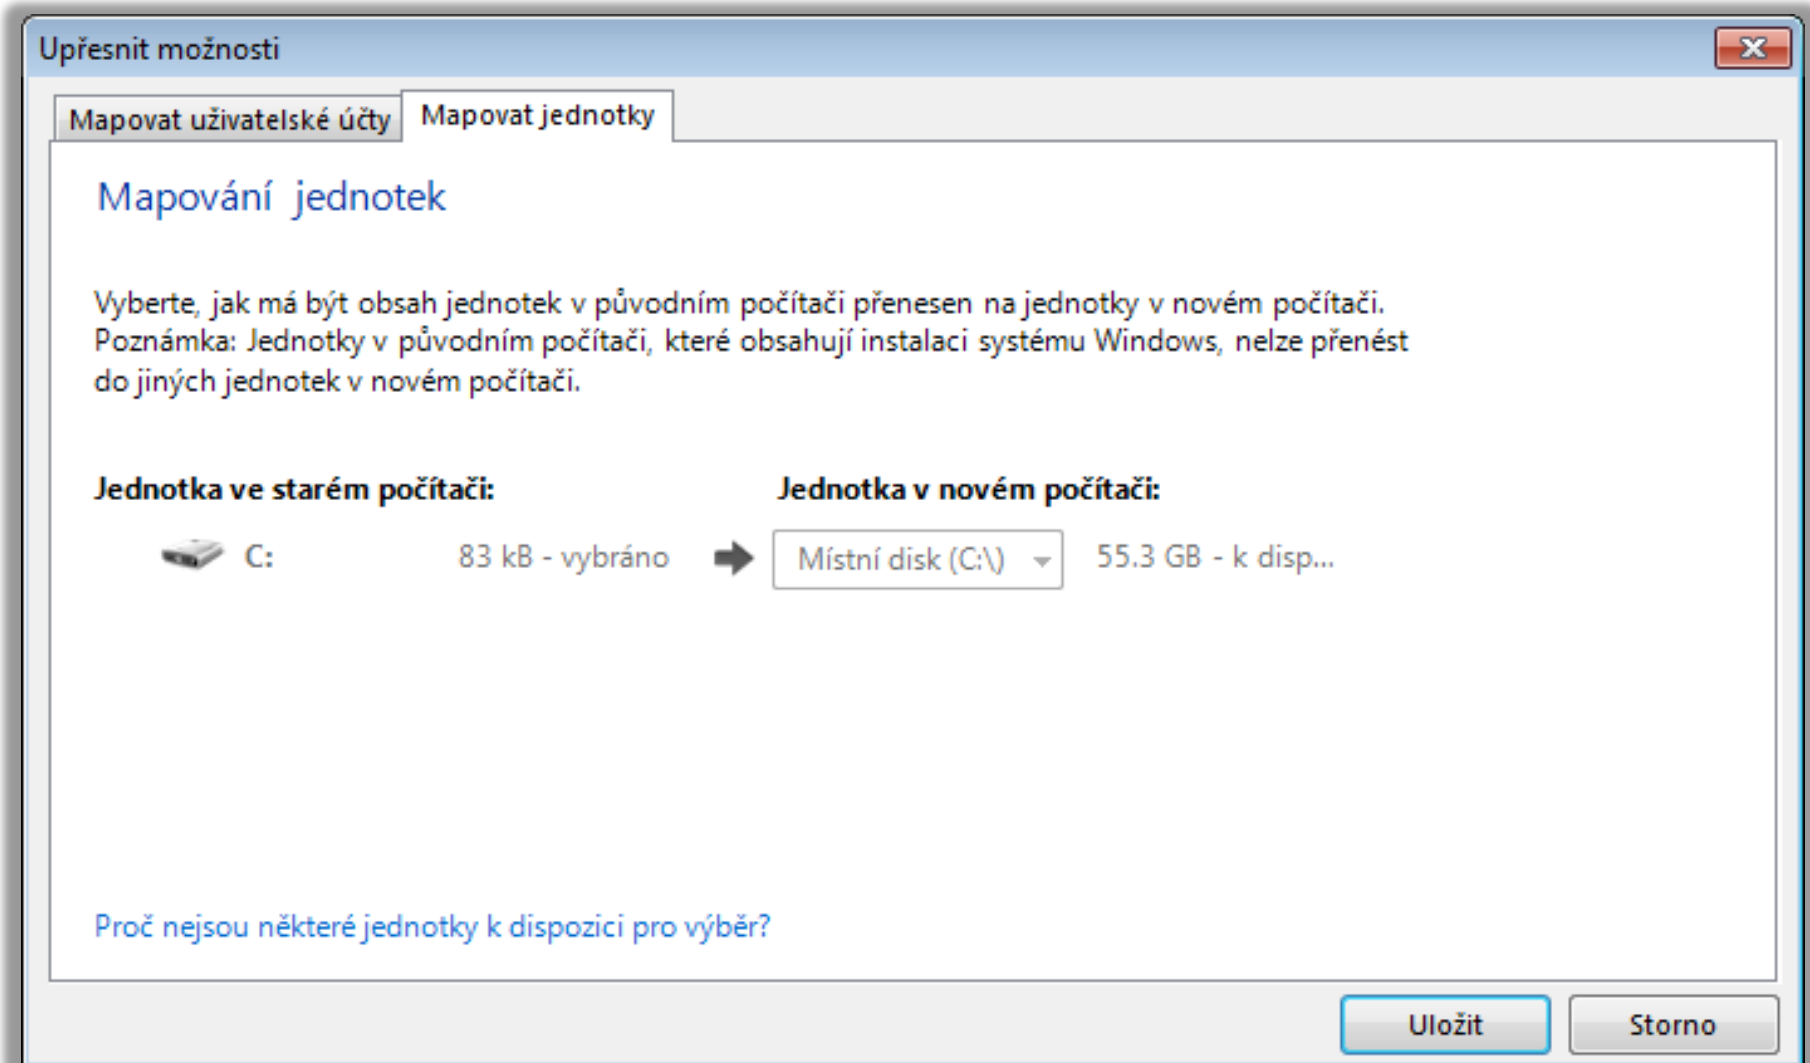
Upřesnit možnosti

Mapovat uživatelské účty | Mapovat jednotky

Mapování jednotek

Vyberte, jak má být obsah jednotek v původním počítači přenesen na jednotky v novém počítači. Poznámka: Jednotky v původním počítači, které obsahují instalaci systému Windows, nelze přenést do jiných jednotek v novém počítači.

Jednotka ve starém počítači:

Jednotka v novém počítači:

C:

83 kB - vybráno

Místní disk (C:\)

55.3 GB - k disp...

Proč nejsou některé jednotky k dispozici pro výběr?

Uložit

Storno